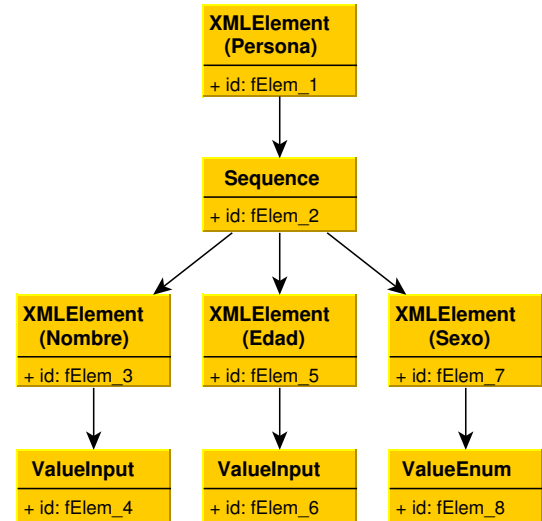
XMLElement (Persona)
+ id: fElem_1

Sequence
+ id: fElem_2

XMLElement (Nombre)
+ id: fElem_3

XMLElement (Edad)
+ id: fElem_5

XMLElement (Sexo)
+ id: fElem_7

ValueInput
+ id: fElem_4

ValueInput
+ id: fElem_6

ValueEnum
+ id: fElem_8